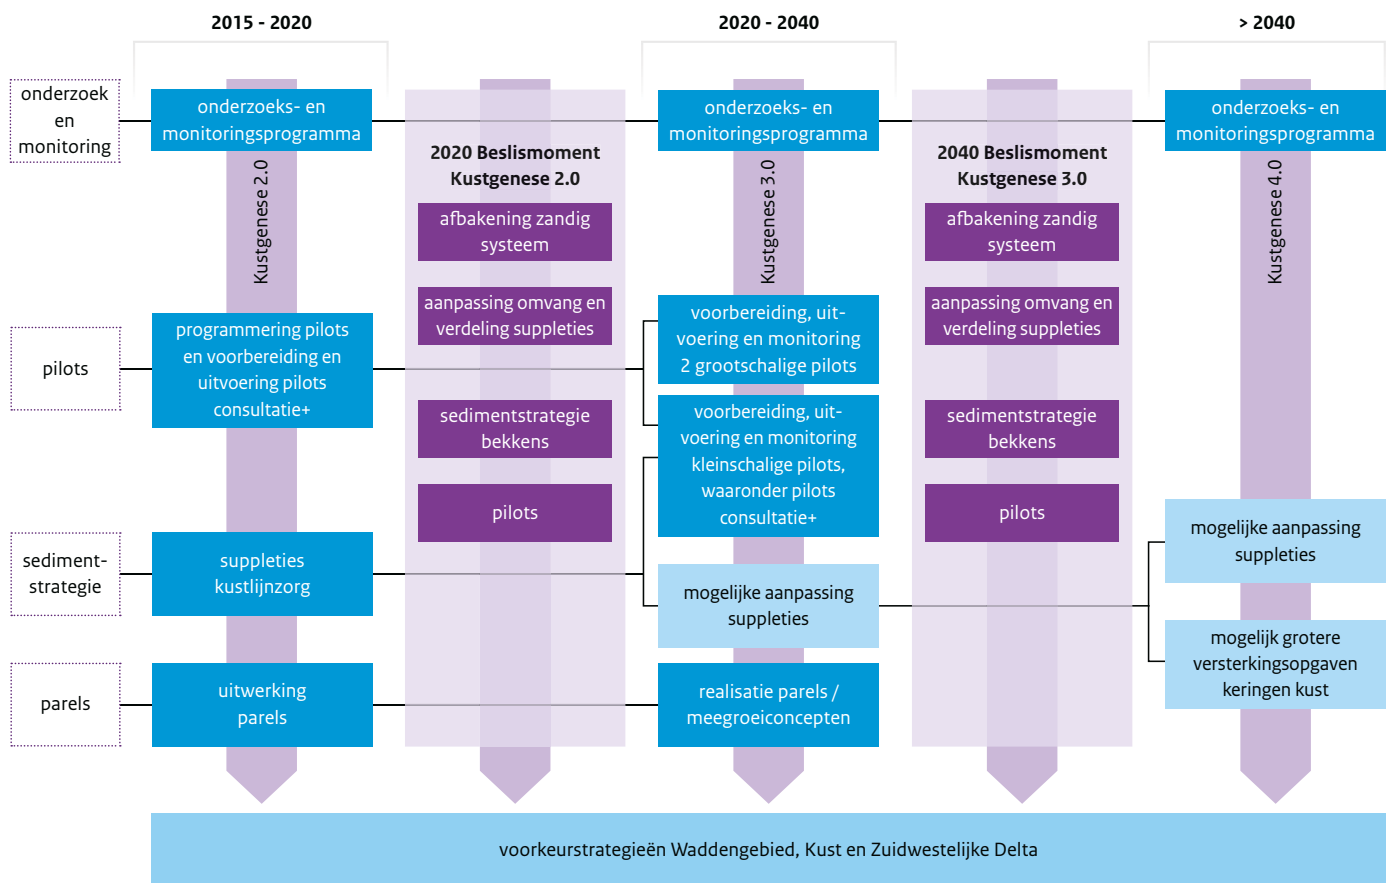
2015 - 2020

2020 - 2040

> 2040

onderzoek en monitoring

pilots

sediment-strategie

parels

onderzoeks- en monitoringsprogramma

Kustgenese 2.0

programmering pilots en voorbereiding en uitvoering pilots consultatie+

suppleties kustlijnzorg

uitwerking parels

2020 Beslismoment Kustgenese 2.0

afbakening zandig systeem

aanpassing omvang en verdeling suppleties

sedimentstrategie bekkens

pilots

onderzoeks- en monitoringsprogramma

Kustgenese 3.0

voorbereiding, uitvoering en monitoring 2 grootschalige pilots

voorbereiding, uitvoering en monitoring kleinschalige pilots, waaronder pilots consultatie+

mogelijke aanpassing suppleties

realisatie parels / meegroeiconcepten

2040 Beslismoment Kustgenese 3.0

afbakening zandig systeem

aanpassing omvang en verdeling suppleties

sedimentstrategie bekkens

pilots

onderzoeks- en monitoringsprogramma

Kustgenese 4.0

mogelijke aanpassing suppleties

mogelijk grotere versterkingsopgaven keringen kust

voorkeurstrategieën Waddengebied, Kust en Zuidwestelijke Delta